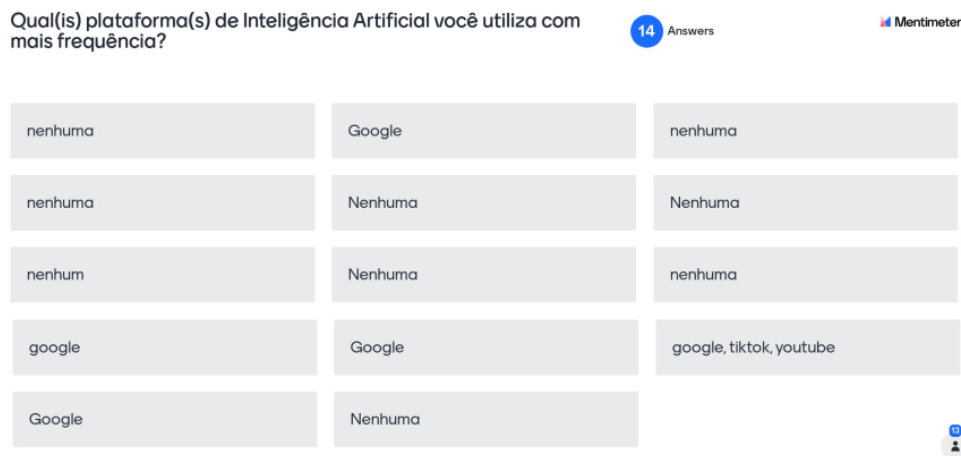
Qual(is) plataforma(s) de Inteligência Artificial você utiliza com mais frequência?

14 Answers

Mentimeter

nenhuma

Google

nenhuma

nenhuma

Nenhuma

Nenhuma

nenhum

Nenhuma

nenhuma

google

Google

google, tiktok, youtube

Google

Nenhuma

13